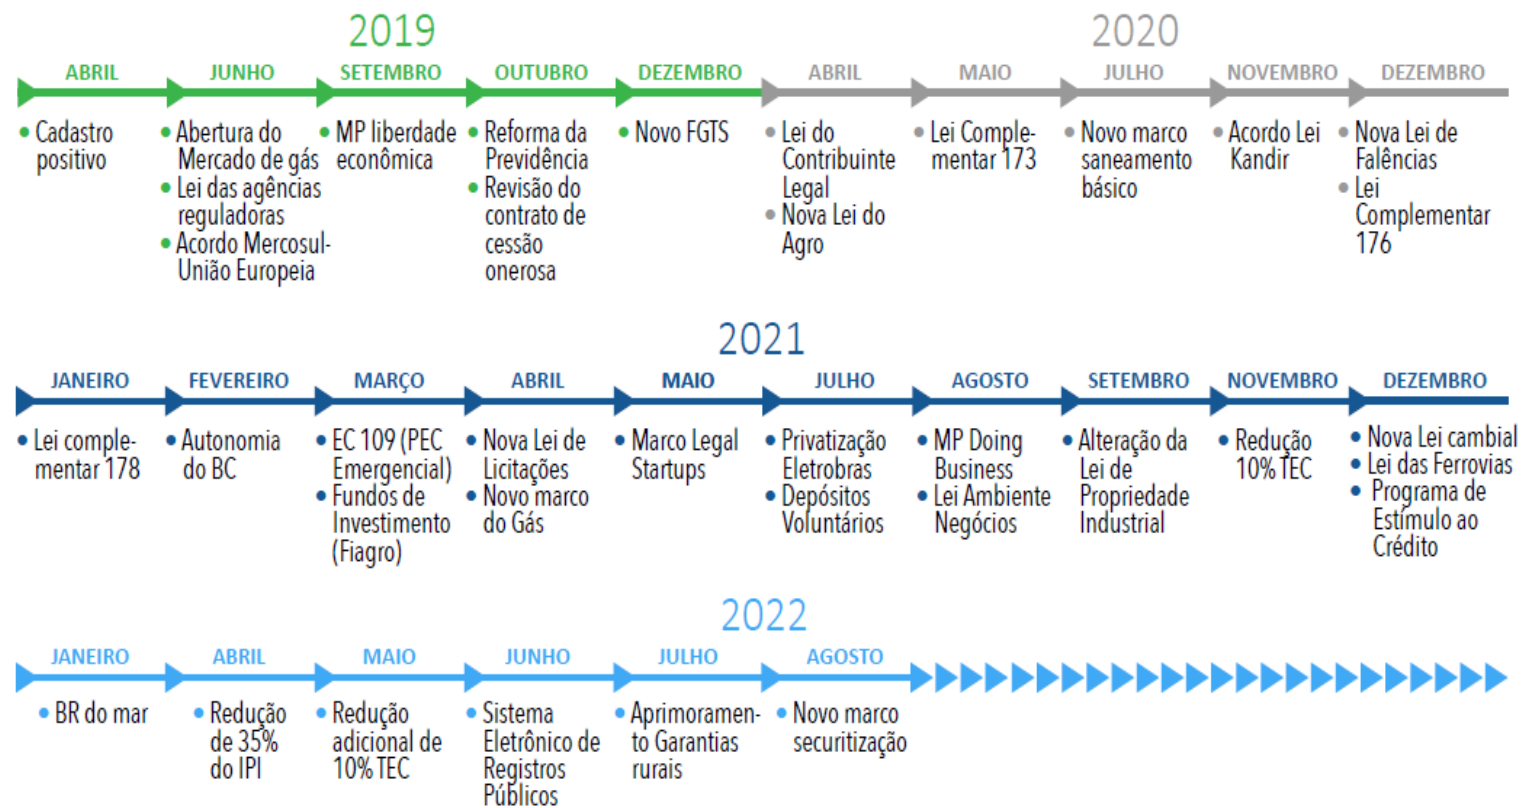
2019

ABRIL
• Cadastro positivo

JUNHO
• Abertura do Mercado de gás
• Lei das agências reguladoras
• Acordo Mercosul-União Europeia

SETEMBRO
• MP liberdade econômica

OUTUBRO
• Reforma da Previdência
• Revisão do contrato de cessão onerosa

DEZEMBRO
• Novo FGTS

2020

ABRIL
• Lei do Contribuinte Legal
• Nova Lei do Agro

MAIO
• Lei Complementar 173

JULHO
• Novo marco saneamento básico

NOVEMBRO
• Acordo Lei Kandir

DEZEMBRO
• Nova Lei de Falências
• Lei Complementar 176

2021

JANEIRO
• Lei complementar 178

FEVEREIRO
• Autonomia do BC

MARÇO
• EC 109 (PEC Emergencial)
• Fundos de Investimento (Fiagro)

ABRIL
• Nova Lei de Licitações
• Novo marco do Gás

MAIO
• Marco Legal Startups

JULHO
• Privatização Eletrobras
• Depósitos Voluntários

AGOSTO
• MP Doing Business
• Lei Ambiente Negócios

SETEMBRO
• Alteração da Lei de Propriedade Industrial

NOVEMBRO
• Redução 10% TEC

DEZEMBRO
• Nova Lei cambial
• Lei das Ferrovias
• Programa de Estímulo ao Crédito

2022

JANEIRO
• BR do mar

ABRIL
• Redução de 35% do IPI

MAIO
• Redução adicional de 10% TEC

JUNHO
• Sistema Eletrônico de Registros Públicos

JULHO
• Aprimoramento Garantias rurais

AGOSTO
• Novo marco securitização